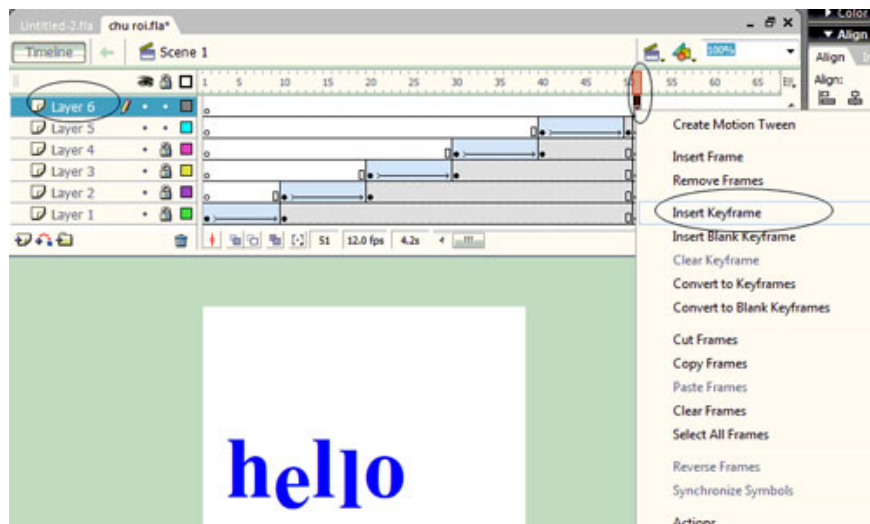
Untitled-2.fla chu roi.fla*

Timeline Scene 1

100%

Color
Align
Align
Align:

1 5 10 15 20 25 30 35 40 45 50 55 60 65

Layer 6
Layer 5
Layer 4
Layer 3
Layer 2
Layer 1

51 12.0 fps 4.2s

Create Motion Tween

Insert Frame
Remove Frames

Insert Keyframe
Insert Blank Keyframe
Clear Keyframe
Convert to Keyframes
Convert to Blank Keyframes

Cut Frames
Copy Frames
Paste Frames
Clear Frames
Select All Frames

Reverse Frames
Synchronize Symbols

Actions

hello